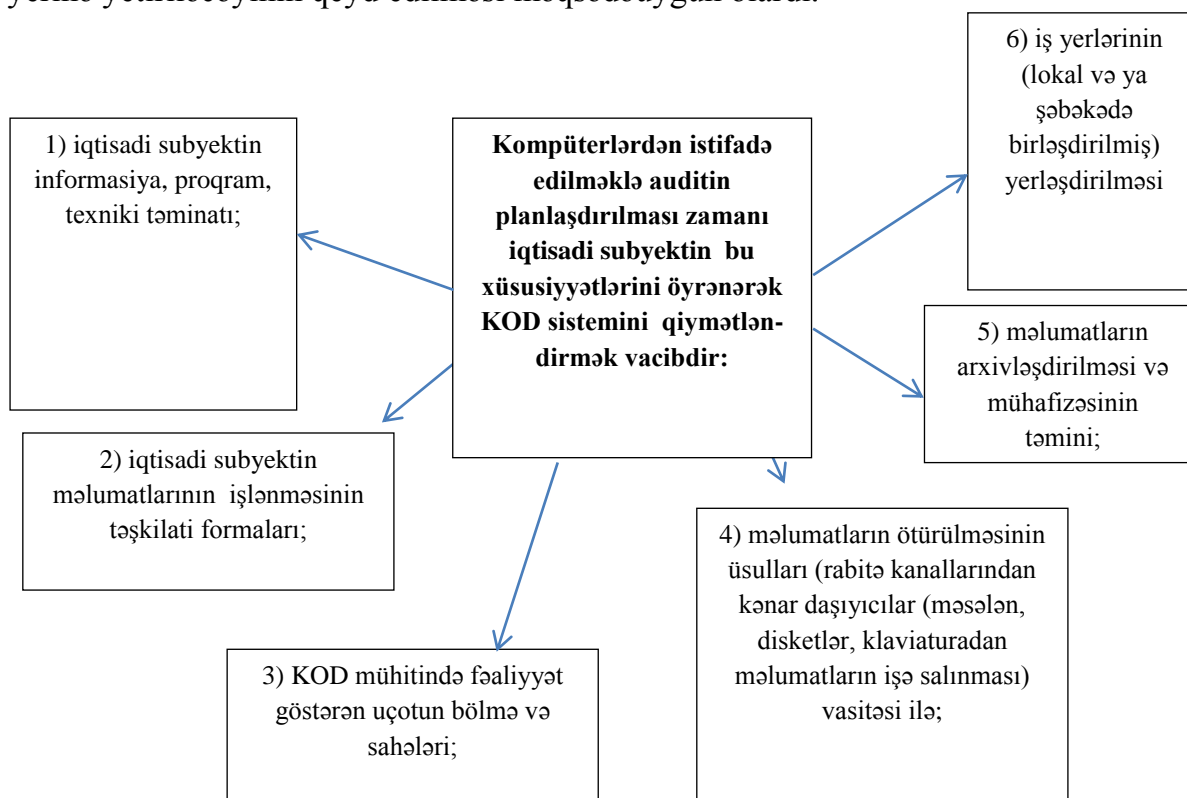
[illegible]

Kompüterlərdən istifadə edilməklə auditin planlaşdırılması zamanı iqtisadi subyektin bu xüsusiyyətlərini öyrənərək KOD sistemini qiymətləndirmək vacibdir:

1) iqtisadi subyektin informasiya, proqram, texniki təminatı;

2) iqtisadi subyektin məlumatlarının işlənməsinin təşkilati formaları;

3) KOD mühitində fəaliyyət göstərən uçotun bölmə və sahələri;

4) məlumatların ötürülməsinin üsulları (rabitə kanallarından kənar daşıyıcılar (məsələn, disketlər, klaviaturadan məlumatların işə salınması) vasitəsi ilə;

5) məlumatların arxivləşdirilməsi və mühafizəsinin təmini;

6) iş yerlərinin (lokal və ya şəbəkədə birləşdirilmiş) yerləşdirilməsi